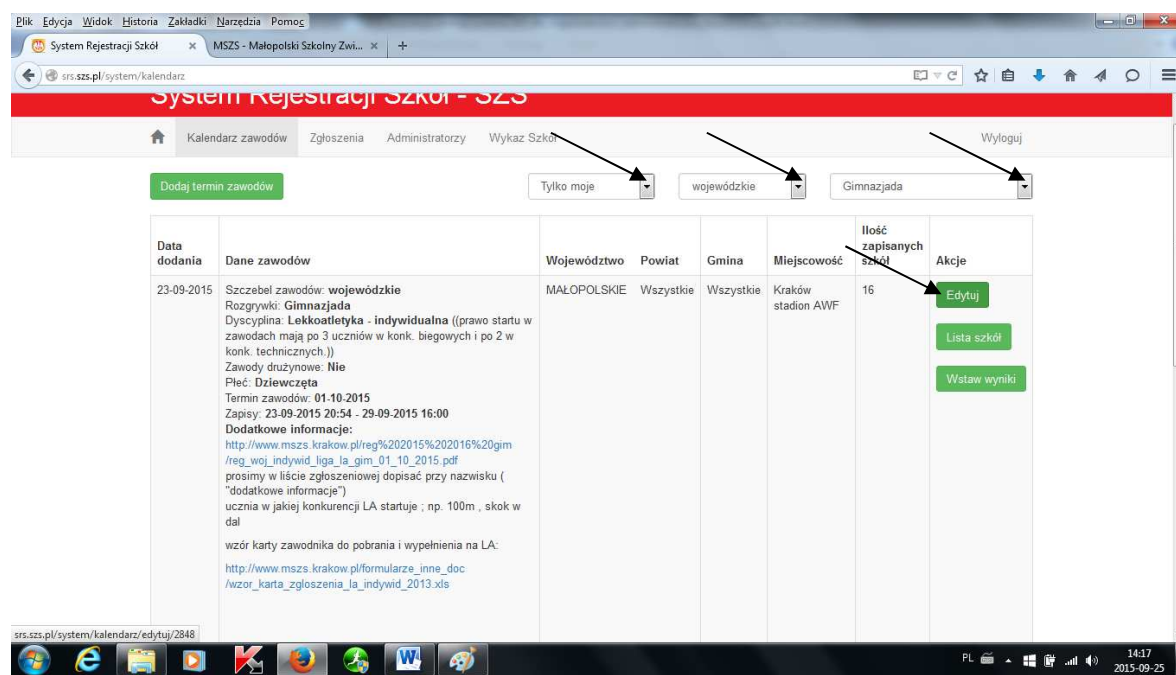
Plik Edycja Widok Historia Zakładki Narzędzia Pomoc

System Rejestracji Szkół ×   MSZS - Małopolski Szkolny Zwi... ×   +

srs.szs.pl/system/kalendarz

System Rejestracji Szkół - SZS

Kalendarz zawodów   Zgłoszenia   Administratorzy   Wykaz Szkół   Wyloguj

Dodaj termin zawodów   Tylko moje   wojewódzkie   Gimnazjada

| Data dodania | Dane zawodów | Województwo | Powiat | Gmina | Miejscowość | Ilość zapisanych szkół | Akcje |
|---|---|---|---|---|---|---|---|
| 23-09-2015 | Szczebel zawodów: **wojewódzkie** Rozgrywki: **Gimnazjada** Dyscyplina: **Lekkoatletyka - indywidualna** ((prawo startu w zawodach mają po 3 uczniów w konk. biegowych i po 2 w konk. technicznych.)) Zawody drużynowe: **Nie** Płeć: **Dziewczęta** Termin zawodów: **01-10-2015** Zapisy: **23-09-2015 20:54 - 29-09-2015 16:00** **Dodatkowe informacje:** http://www.mszs.krakow.pl/reg%202015%202016%20gim/reg_woj_indywid_liga_la_gim_01_10_2015.pdf prosimy w liście zgłoszeniowej dopisać przy nazwisku ( "dodatkowe informacje") ucznia w jakiej konkurencji LA startuje ; np. 100m , skok w dal wzór karty zawodnika do pobrania i wypełnienia na LA: http://www.mszs.krakow.pl/formularze_inne_doc/wzor_karta_zgloszenia_la_indywid_2013.xls | MAŁOPOLSKIE | Wszystkie | Wszystkie | Kraków stadion AWF | 16 | Edytuj Lista szkół Wstaw wyniki |

srs.szs.pl/system/kalendarz/edytuj/2848

PL 14:17 2015-09-25